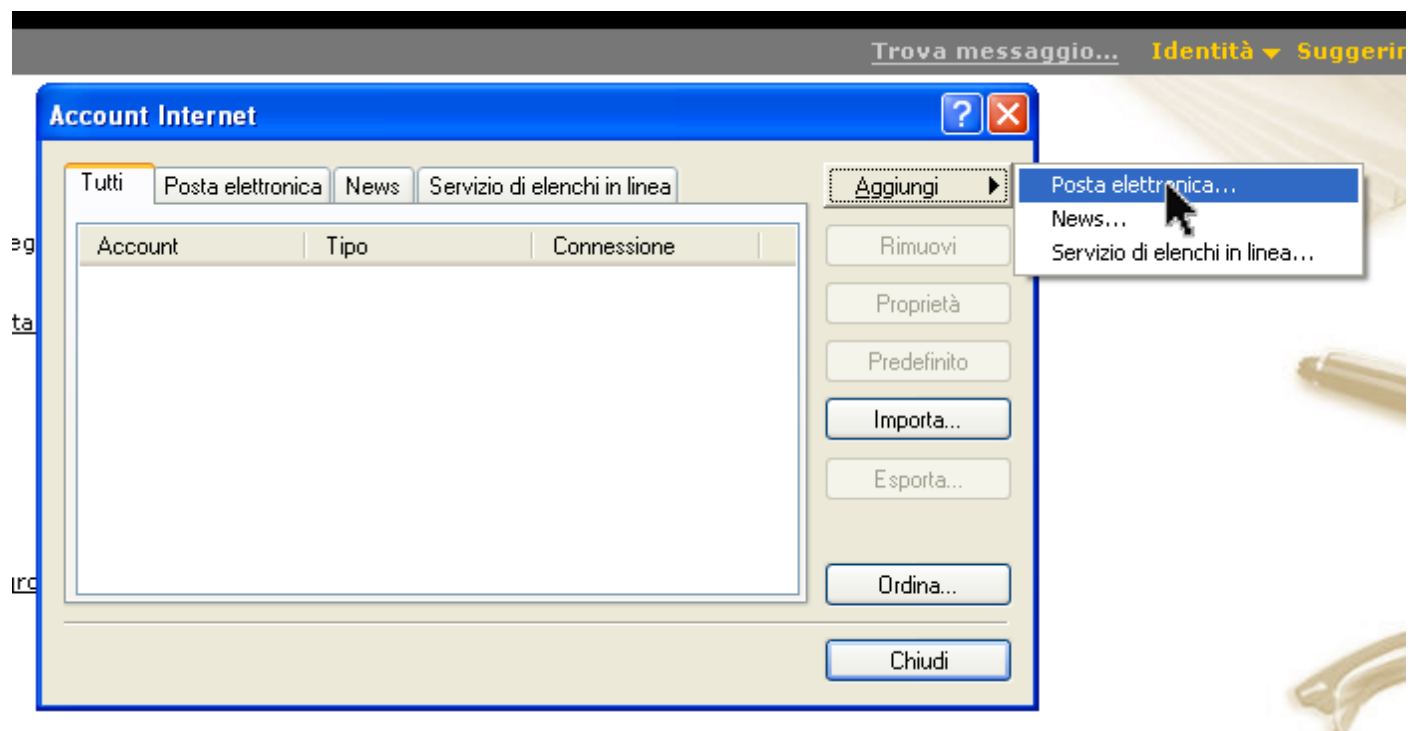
Trova messaggio... Identità Suggerir

Account Internet

Tutti | Posta elettronica | News | Servizio di elenchi in linea

| Account | Tipo | Connessione |
|---|---|---|

Aggiungi
Posta elettronica...
News...
Servizio di elenchi in linea...

Rimuovi
Proprietà
Predefinito
Importa...
Esporta...
Ordina...
Chiudi

eg
ta
urc